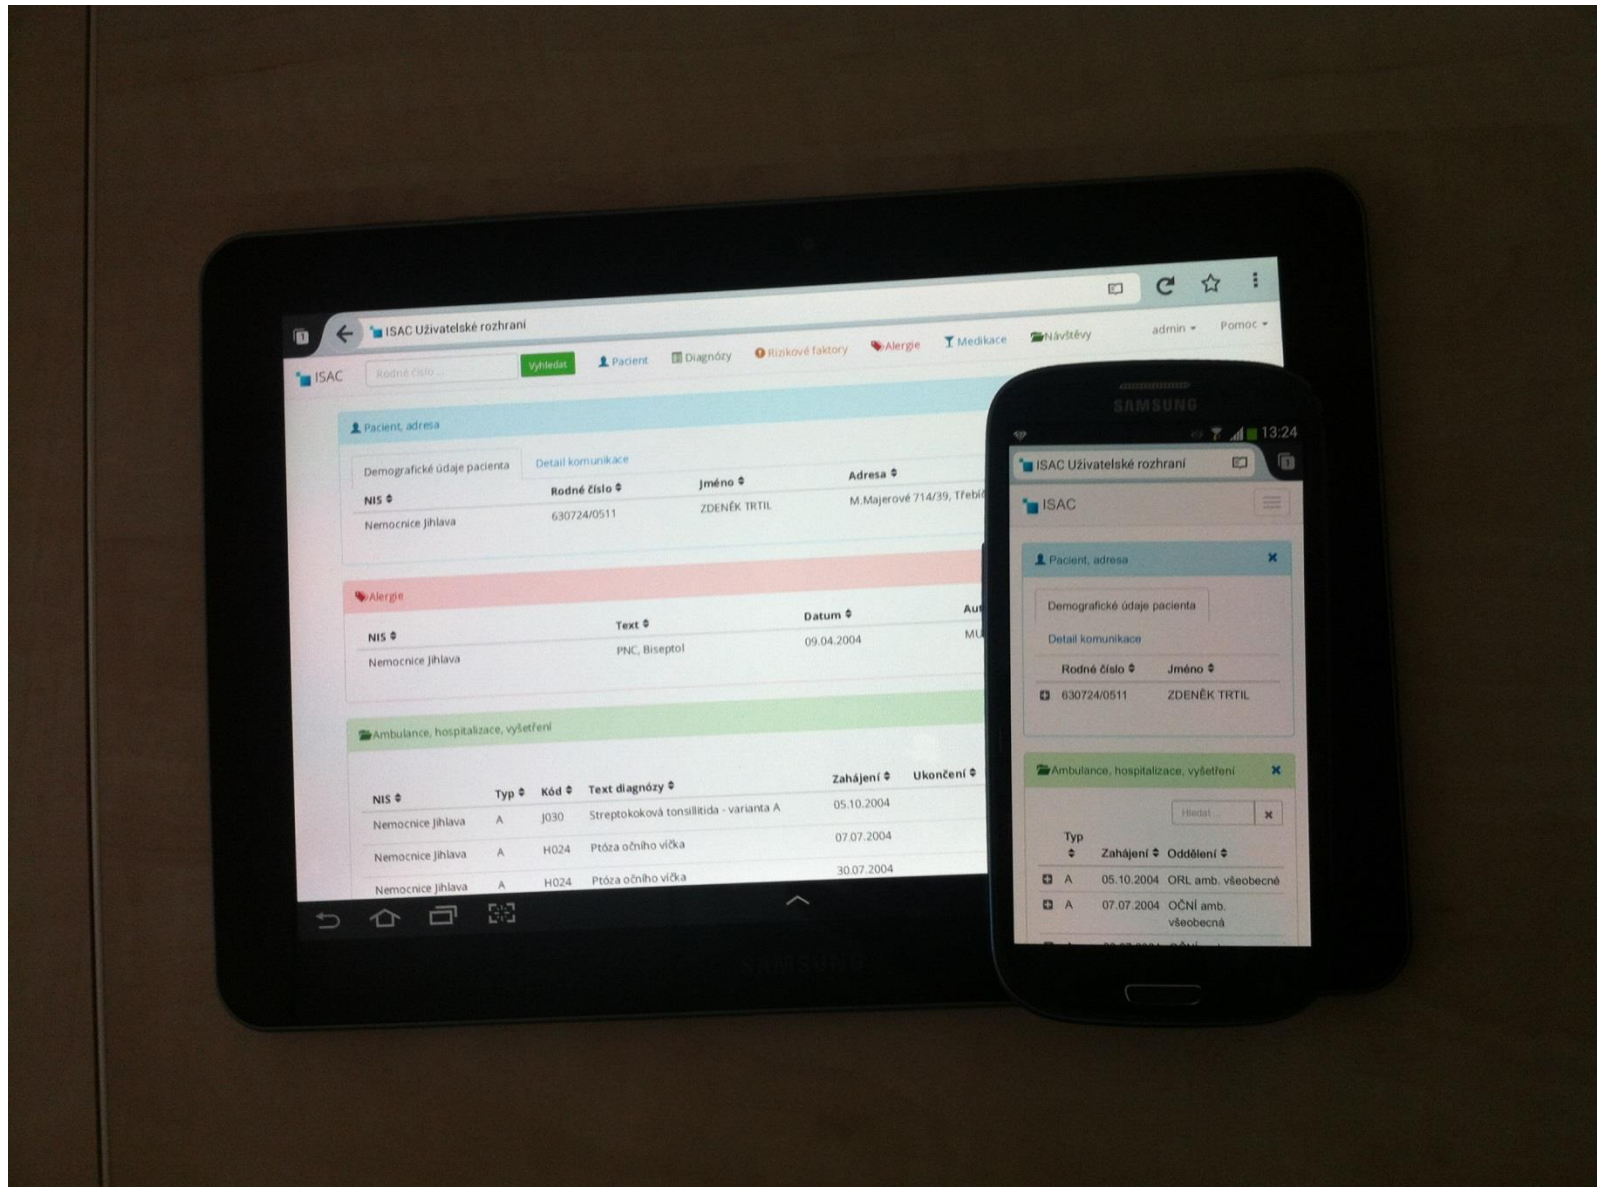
ISAC Uživatelské rozhraní

ISAC Rodné číslo ... Vyhledat Pacient Diagnózy Rizikové faktory Alergie Medikace Návštěvy admin Pomoc

Pacient, adresa

Demografické údaje pacienta Detail komunikace

| NIS | Rodné číslo | Jméno | Adresa |
|---|---|---|---|
| Nemocnice Jihlava | 630724/0511 | ZDENĚK TRTIL | M.Majerové 714/39, Třebí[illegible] |

Alergie

| NIS | Text | Datum | Au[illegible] |
|---|---|---|---|
| Nemocnice Jihlava | PNC, Biseptol | 09.04.2004 | MU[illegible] |

Ambulance, hospitalizace, vyšetření

| NIS | Typ | Kód | Text diagnózy | Zahájení | Ukončení |
|---|---|---|---|---|---|
| Nemocnice Jihlava | A | J030 | Streptokoková tonsillitida - varianta A | 05.10.2004 | |
| Nemocnice Jihlava | A | H024 | Ptóza očního víčka | 07.07.2004 | |
| Nemocnice Jihlava | A | H024 | Ptóza očního víčka | 30.07.2004 | |

SAMSUNG

SAMSUNG

13:24

ISAC Uživatelské rozhraní

ISAC

Pacient, adresa

Demografické údaje pacienta

Detail komunikace

| Rodné číslo | Jméno |
|---|---|
| 630724/0511 | ZDENĚK TRTIL |

Ambulance, hospitalizace, vyšetření

Hledat ...

| Typ | Zahájení | Oddělení |
|---|---|---|
| A | 05.10.2004 | ORL amb. všeobecné |
| A | 07.07.2004 | OČNÍ amb. všeobecná |